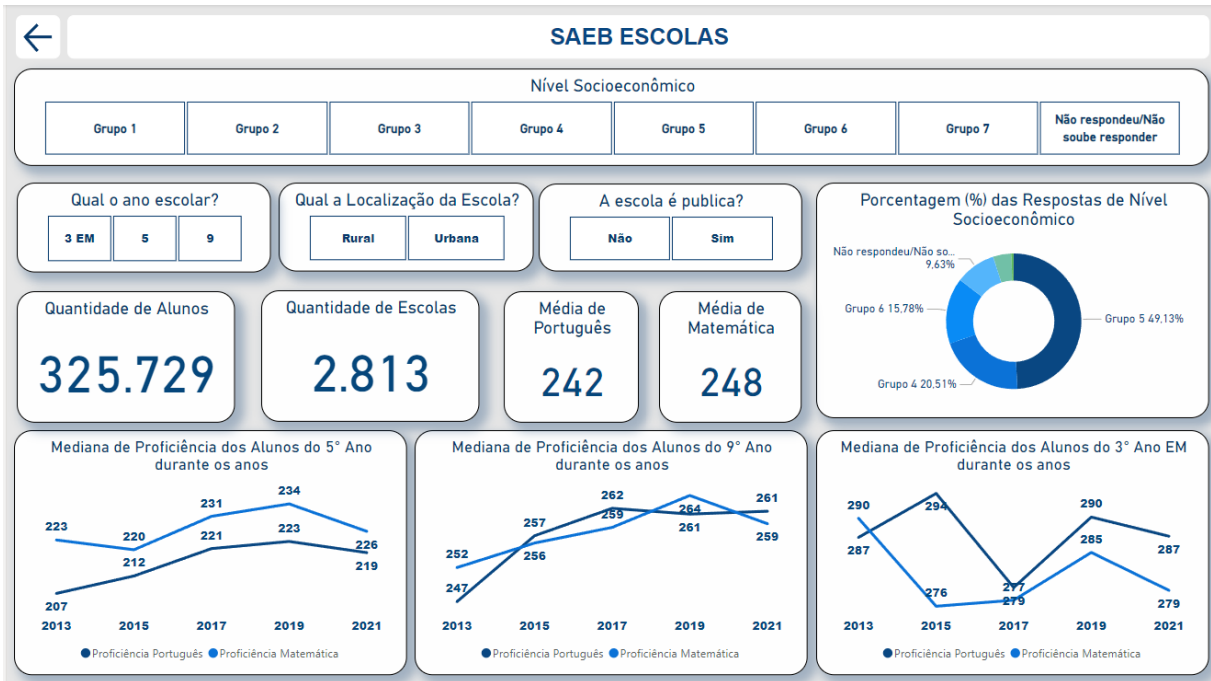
SAEB ESCOLAS

Nível Socioeconômico

Grupo 1 | Grupo 2 | Grupo 3 | Grupo 4 | Grupo 5 | Grupo 6 | Grupo 7 | Não respondeu/Não soube responder

Qual o ano escolar?
3 EM | 5 | 9

Qual a Localização da Escola?
Rural | Urbana

A escola é publica?
Não | Sim

Porcentagem (%) das Respostas de Nível Socioeconômico

Não respondeu/Não so... 9,63%
Grupo 6 15,78%
Grupo 4 20,51%
Grupo 5 49,13%

Quantidade de Alunos
325.729

Quantidade de Escolas
2.813

Média de Português
242

Média de Matemática
248

Mediana de Proficiência dos Alunos do 5° Ano durante os anos

223, 220, 231, 234, 226
207, 212, 221, 223, 219
2013 2015 2017 2019 2021

Proficiência Português Proficiência Matemática

Mediana de Proficiência dos Alunos do 9° Ano durante os anos

252, 256, 259, 264, 259
247, 257, 262, 261, 261
2013 2015 2017 2019 2021

Proficiência Português Proficiência Matemática

Mediana de Proficiência dos Alunos do 3° Ano EM durante os anos

290, 276, 279, 285, 279
287, 294, 277, 290, 287
2013 2015 2017 2019 2021

Proficiência Português Proficiência Matemática